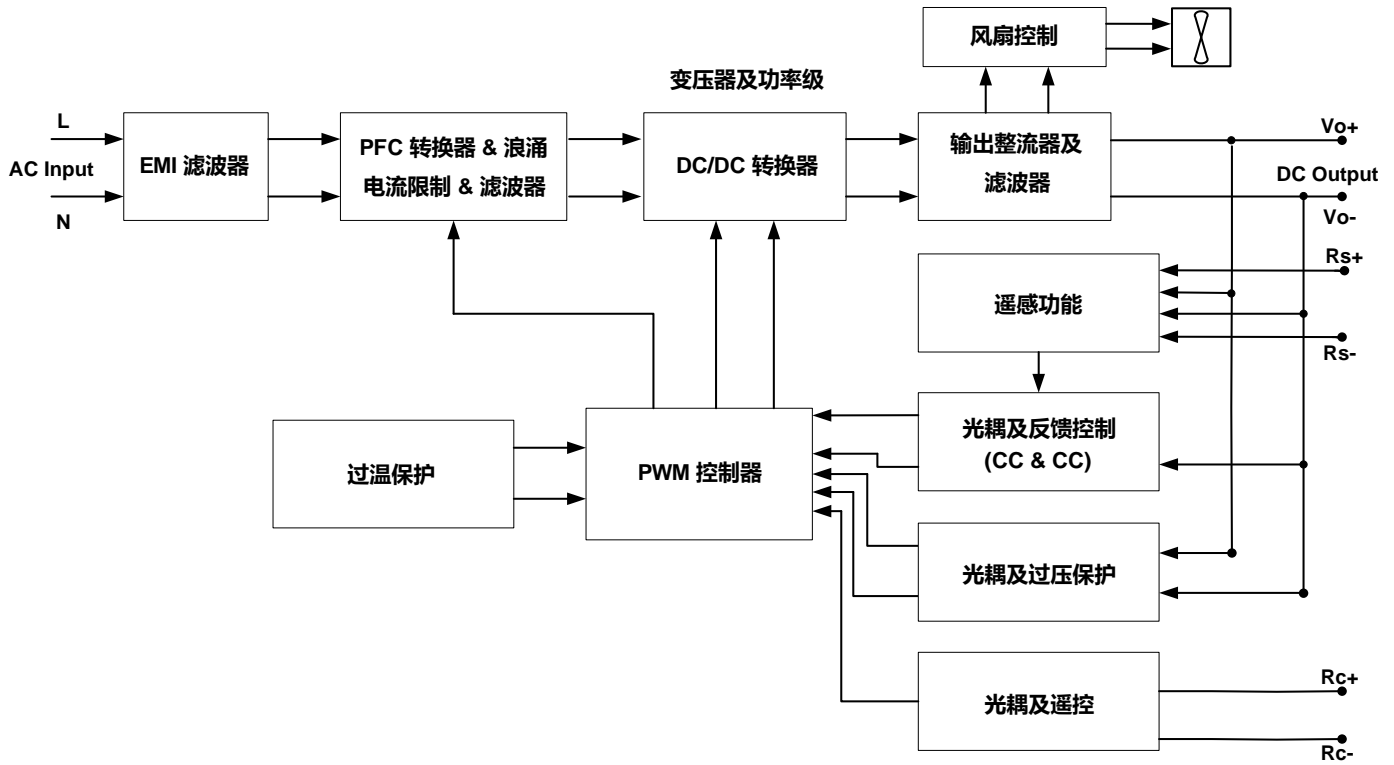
风扇控制

变压器及功率级

L

AC Input

N

EMI 滤波器

PFC 转换器 & 浪涌电流限制 & 滤波器

DC/DC 转换器

输出整流器及滤波器

Vo+

DC Output

Vo-

Rs+

遥感功能

Rs-

光耦及反馈控制 (CC & CC)

过温保护

PWM 控制器

光耦及过压保护

光耦及遥控

Rc+

Rc-